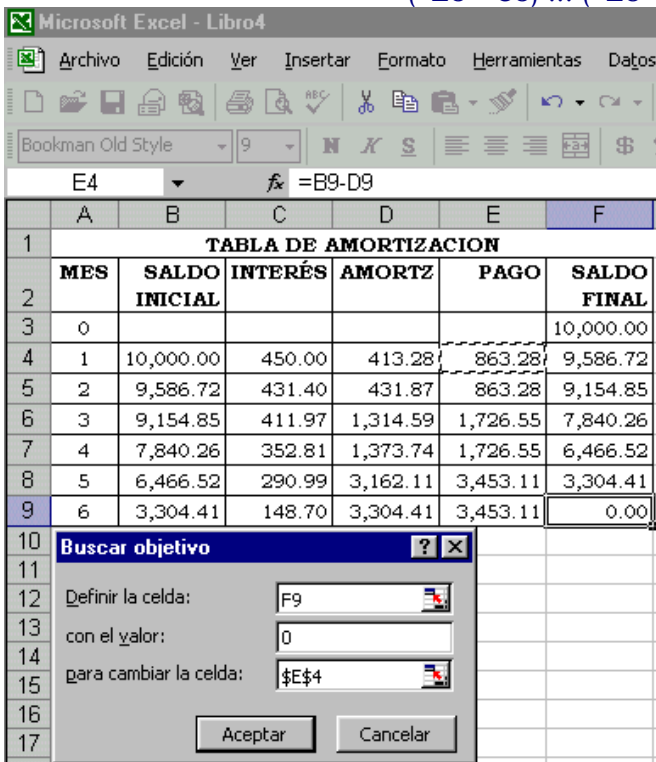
Microsoft Excel - Libro4

Archivo Edición Ver Insertar Formato Herramientas Datos

Bookman Old Style 9 N K S $

E4 $f_x$ =B9-D9

| | A | B | C | D | E | F |
|---|---|---|---|---|---|---|
| 1 | TABLA DE AMORTIZACION | | | | | |
| 2 | MES | SALDO INICIAL | INTERÉS | AMORTZ | PAGO | SALDO FINAL |
| 3 | 0 | | | | | 10,000.00 |
| 4 | 1 | 10,000.00 | 450.00 | 413.28 | 863.28 | 9,586.72 |
| 5 | 2 | 9,586.72 | 431.40 | 431.87 | 863.28 | 9,154.85 |
| 6 | 3 | 9,154.85 | 411.97 | 1,314.59 | 1,726.55 | 7,840.26 |
| 7 | 4 | 7,840.26 | 352.81 | 1,373.74 | 1,726.55 | 6,466.52 |
| 8 | 5 | 6,466.52 | 290.99 | 3,162.11 | 3,453.11 | 3,304.41 |
| 9 | 6 | 3,304.41 | 148.70 | 3,304.41 | 3,453.11 | 0.00 |
| 10 | | | | | | |
| 11 | | | | | | |
| 12 | | | | | | |
| 13 | | | | | | |
| 14 | | | | | | |
| 15 | | | | | | |
| 16 | | | | | | |
| 17 | | | | | | |

Buscar objetivo ? X

Definir la celda: F9

con el valor: 0

para cambiar la celda: $E$4

Aceptar Cancelar